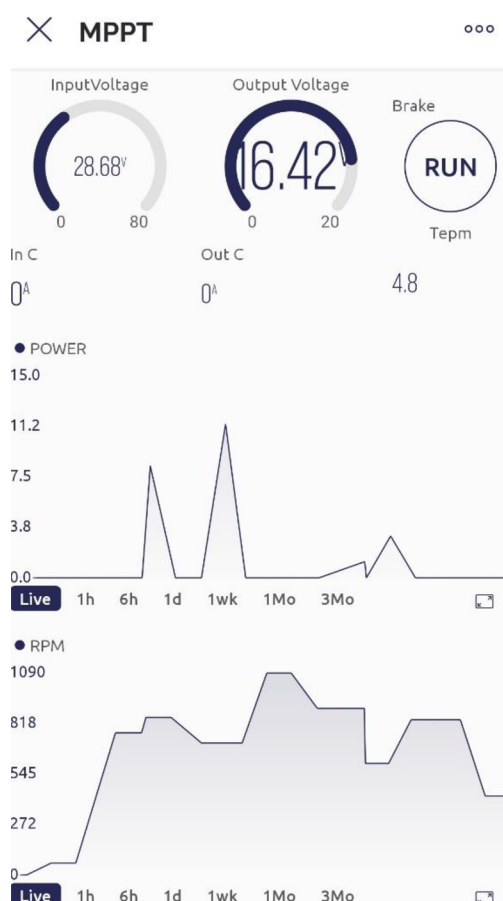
MPPT

InputVoltage

28.68V

0 80

Output Voltage

16.42V

0 20

Brake

RUN

Tepm

In C

0A

Out C

0A

4.8

POWER

15.0

11.2

7.5

3.8

0.0

Live 1h 6h 1d 1wk 1Mo 3Mo

RPM

1090

818

545

272

0

Live 1h 6h 1d 1wk 1Mo 3Mo